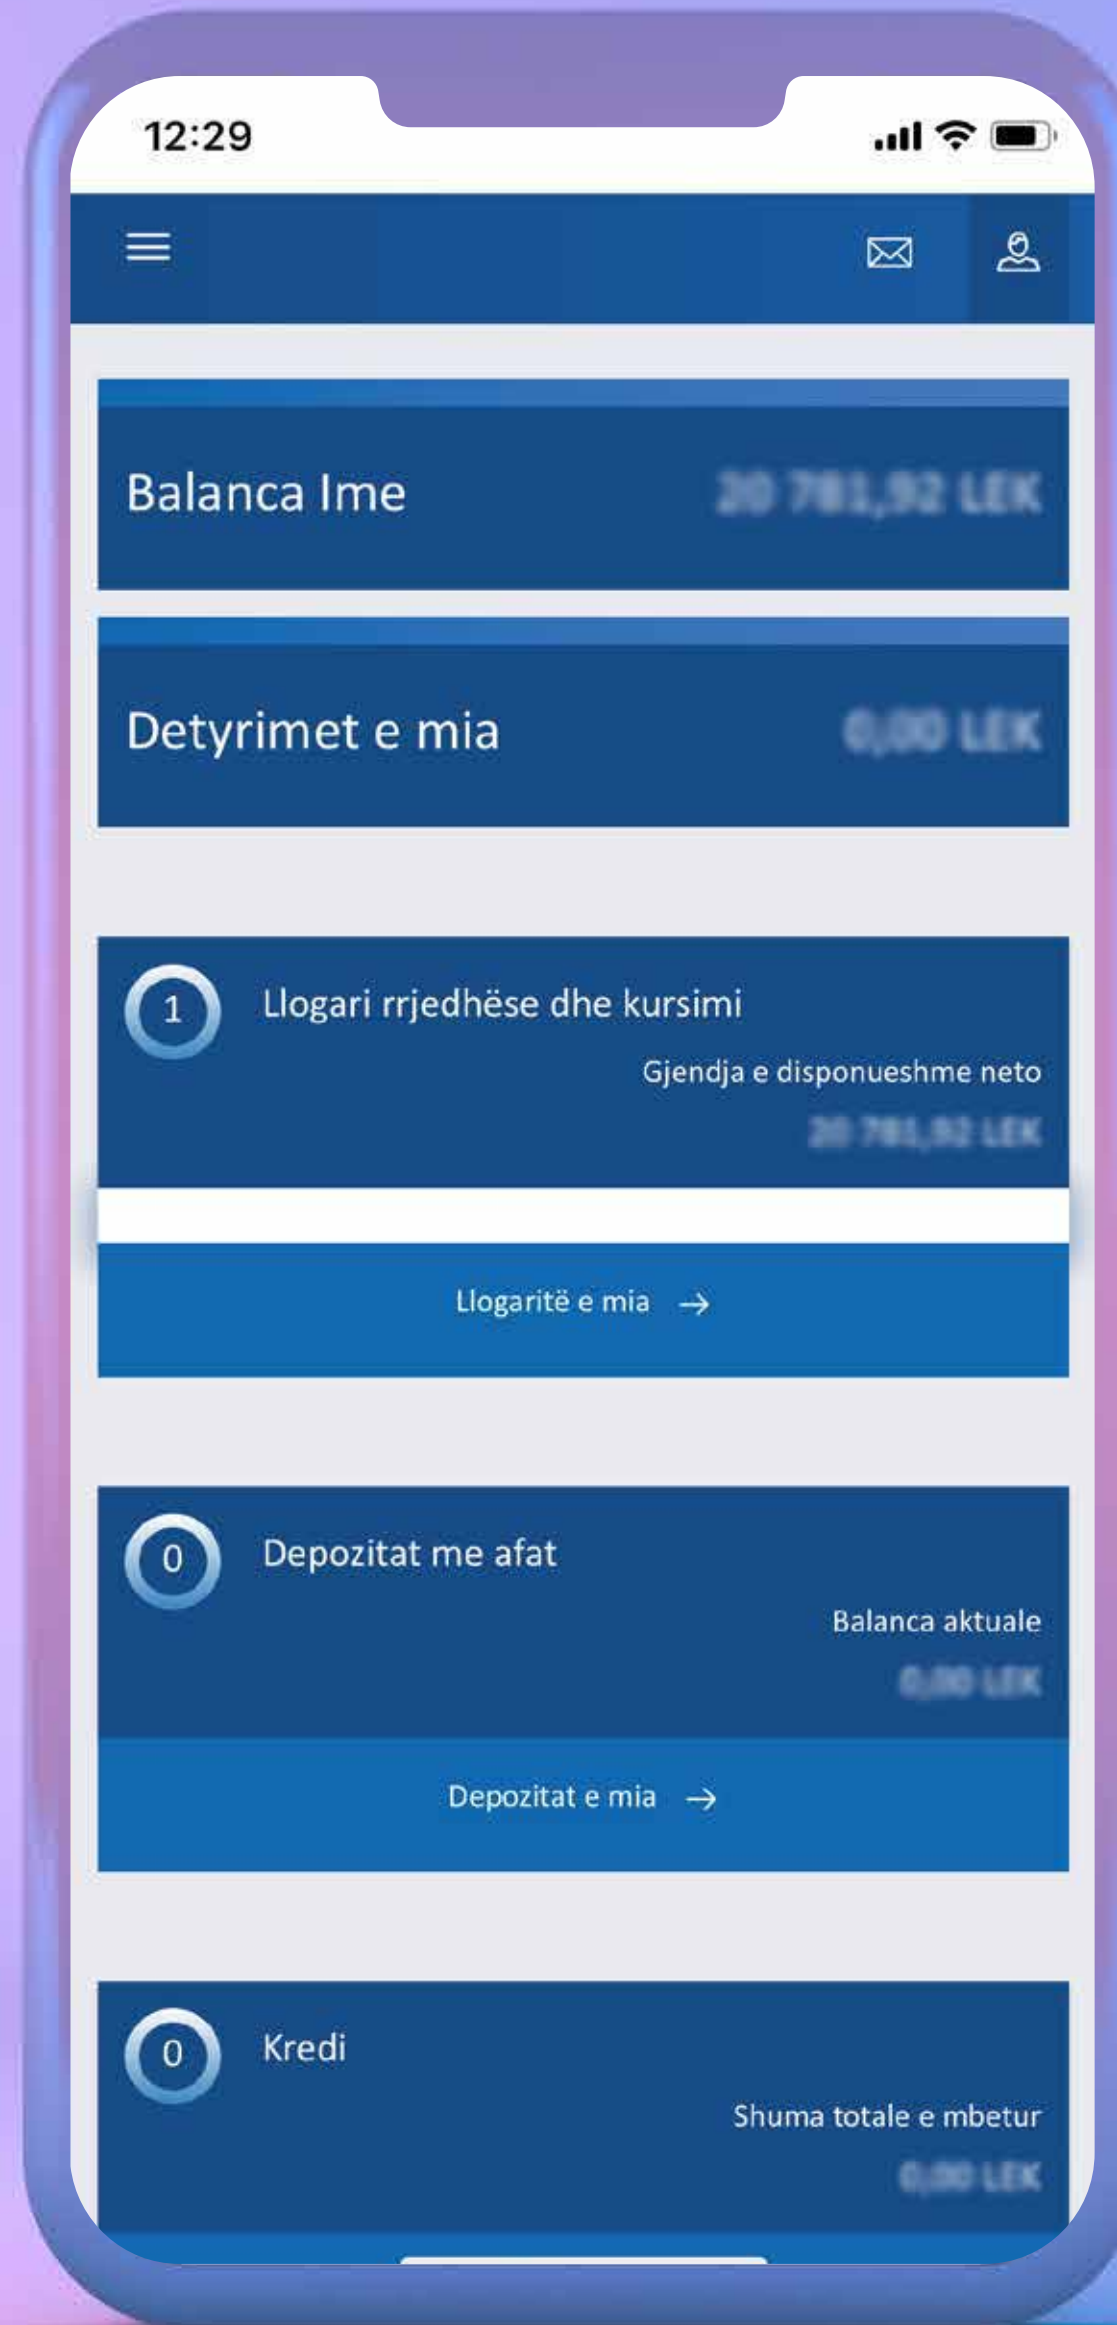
12:29

Balanca Ime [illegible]

Detyrimet e mia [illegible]

1 Llogari rrjedhëse dhe kursimi

Gjendja e disponueshme neto

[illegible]

Llogaritë e mia →

0 Depozitat me afat

Balanca aktuale

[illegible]

Depozitat e mia →

0 Kredi

Shuma totale e mbetur

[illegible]